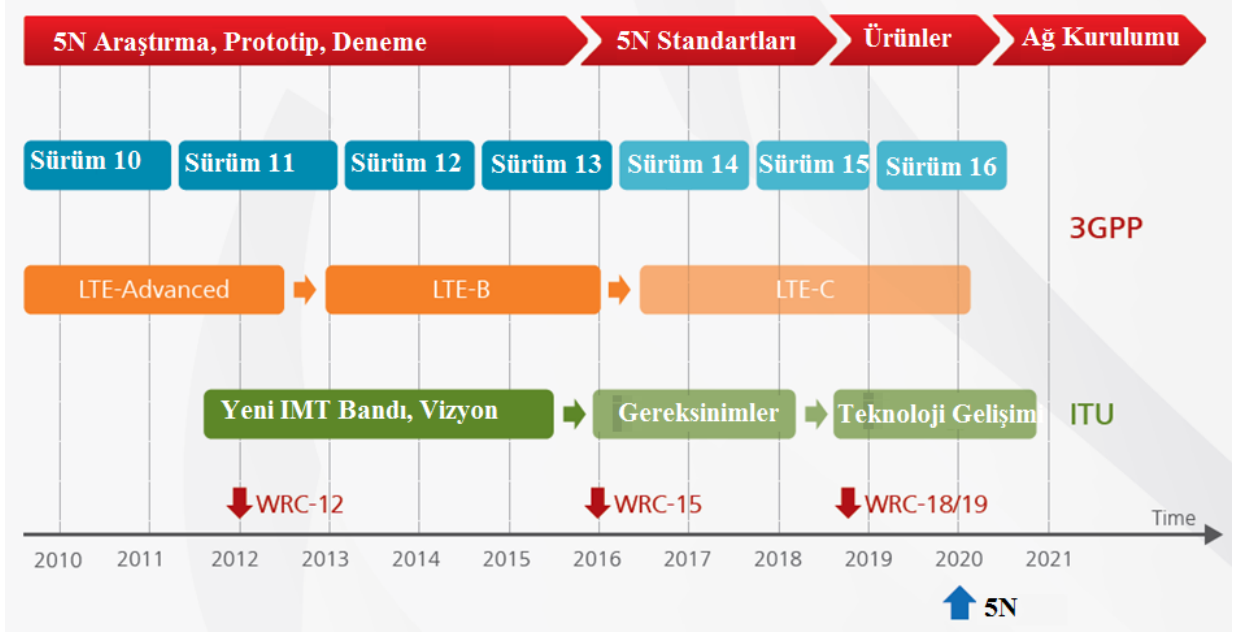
5N Araştırma, Prototip, Deneme

5N Standartları

Ürünler

Ağ Kurulumu

Sürüm 10

Sürüm 11

Sürüm 12

Sürüm 13

Sürüm 14

Sürüm 15

Sürüm 16

3GPP

LTE-Advanced

LTE-B

LTE-C

Yeni IMT Bandı, Vizyon

Gereksinimler

Teknoloji Gelişimi

ITU

WRC-12

WRC-15

WRC-18/19

Time

2010 2011 2012 2013 2014 2015 2016 2017 2018 2019 2020 2021

5N